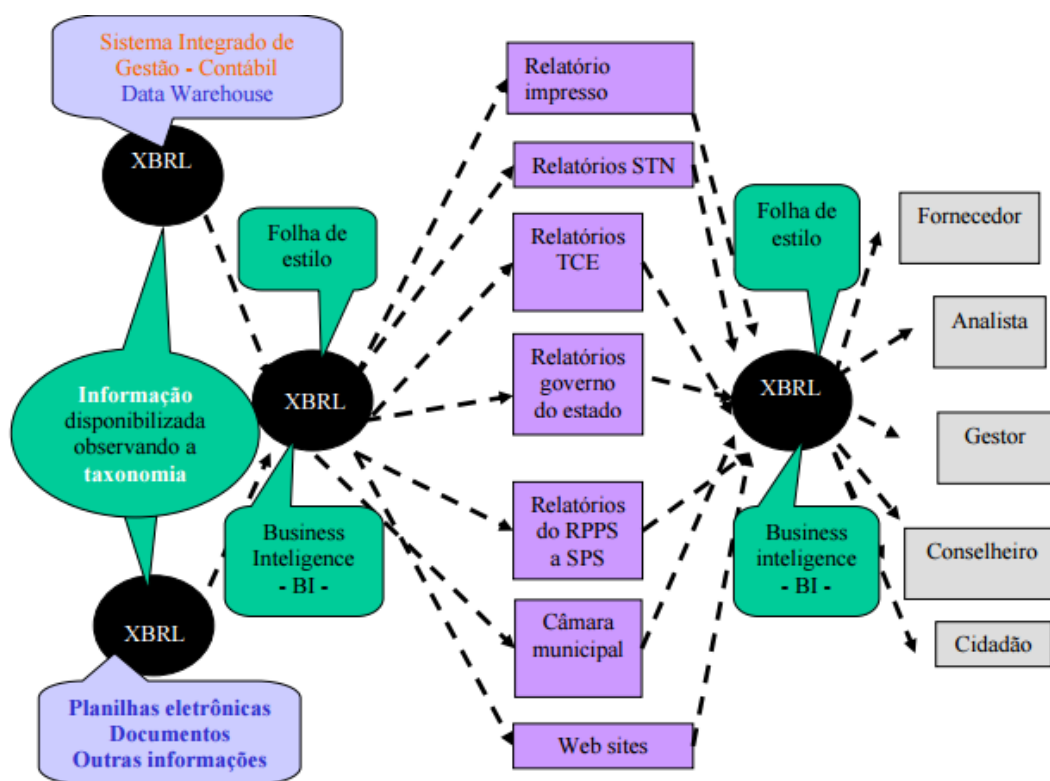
Sistema Integrado de Gestão - Contábil
Data Warehouse

XBRL

Informação disponibilizada observando a taxonomia

XBRL

Planilhas eletrônicas
Documentos
Outras informações

Folha de estilo

XBRL

Business Inteligence
- BI -

Relatório impresso

Relatórios STN

Relatórios TCE

Relatórios governo do estado

Relatórios do RPPS a SPS

Câmara municipal

Web sites

Folha de estilo

XBRL

Business inteligence
- BI -

Fornecedor

Analista

Gestor

Conselheiro

Cidadão